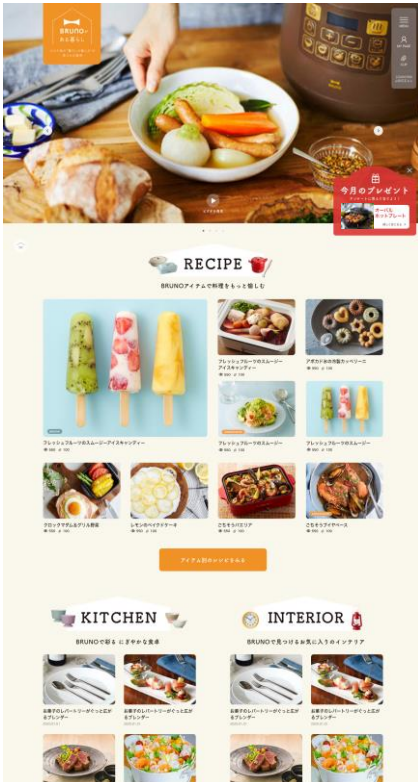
BRUNOのある暮らし

今月のプレゼント

ホットプレート

RECIPE

BRUNOアイテムで料理をもっと楽しむ

フレッシュフルーツのスムージーアイスキャンディー

フレッシュフルーツのスムージーアイスキャンディー

アボカドみその雑穀カヌレー

フレッシュフルーツのスムージー

フレッシュフルーツのスムージー

クロックマダム&グリル野菜

レモンのベイクドケーキ

こだわりパエリア

こだわりライサース

アイテム別のレシピをみる

KITCHEN

BRUNOで彩る にぎやかな食卓

INTERIOR

BRUNOで見つけるお気に入りのインテリア